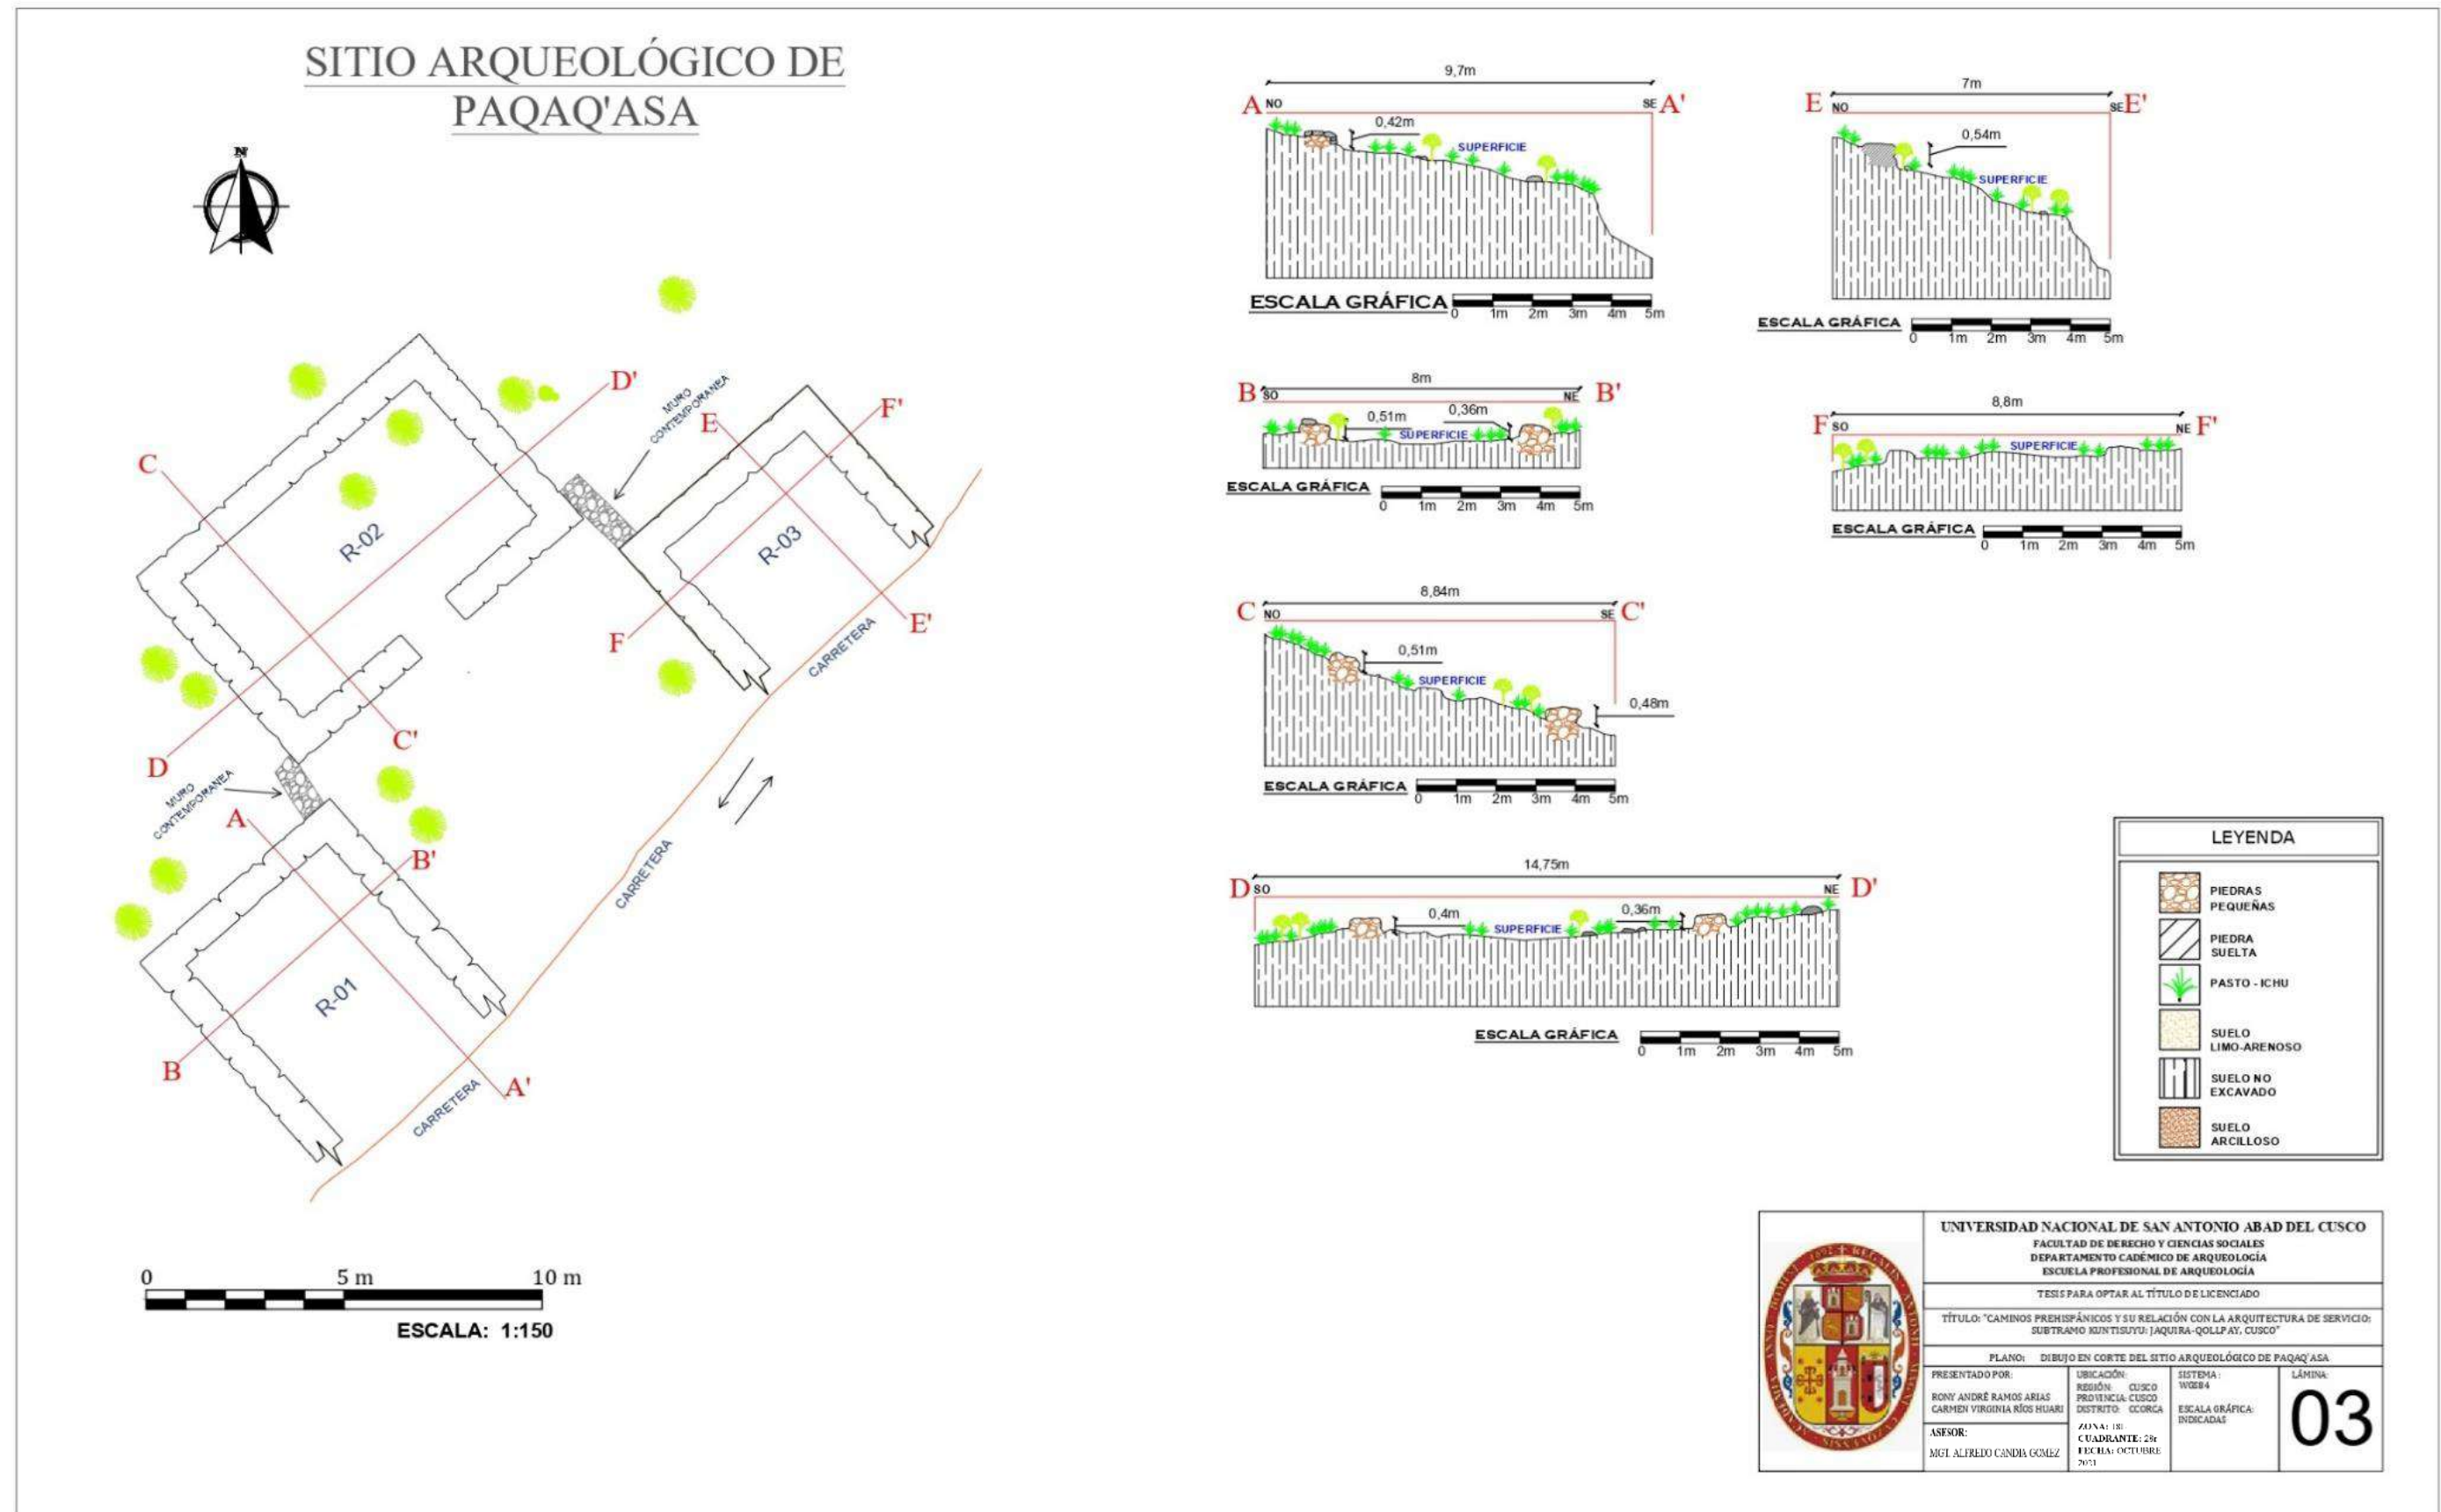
SITIO ARQUEOLÓGICO DE PAQAQ'ASA

N

D'
MURO CONTEMPORANEA
F'
E
C
R-02
R-03
E'
F
CARRETERA
C'
D
MURO CONTEMPORANEA
A
B'
CARRETERA
R-01
B
CARRETERA
A'

0 5 m 10 m
ESCALA: 1:150

9,7m
A NO SE A'
0,42m
SUPERFICIE
ESCALA GRÁFICA 0 1m 2m 3m 4m 5m

7m
E NO SE E'
0,54m
SUPERFICIE
ESCALA GRÁFICA 0 1m 2m 3m 4m 5m

8m
B SO NE B'
0,51m 0,36m
SUPERFICIE
ESCALA GRÁFICA 0 1m 2m 3m 4m 5m

8,8m
F SO NE F'
SUPERFICIE
ESCALA GRÁFICA 0 1m 2m 3m 4m 5m

8,84m
C NO SE C'
0,51m
SUPERFICIE
0,48m
ESCALA GRÁFICA 0 1m 2m 3m 4m 5m

14,75m
D SO NE D'
0,4m 0,36m
SUPERFICIE
ESCALA GRÁFICA 0 1m 2m 3m 4m 5m

LEYENDA
PIEDRAS PEQUEÑAS
PIEDRA SUELTA
PASTO - ICHU
SUELO LIMO-ARENOSO
SUELO NO EXCAVADO
SUELO ARCILLOSO

UNIVERSIDAD NACIONAL DE SAN ANTONIO ABAD DEL CUSCO
FACULTAD DE DERECHO Y CIENCIAS SOCIALES
DEPARTAMENTO CADÉMICO DE ARQUEOLOGÍA
ESCUELA PROFESIONAL DE ARQUEOLOGÍA
TESIS PARA OPTAR AL TÍTULO DE LICENCIADO
TÍTULO: "CAMINOS PREHISPÁNICOS Y SU RELACIÓN CON LA ARQUITECTURA DE SERVICIO: SUBTRAMO KUNTISUYU: JAQUIRA-QOLLPAY, CUSCO"
PLANO: DIBUJO EN CORTE DEL SITIO ARQUEOLÓGICO DE PAQAQ'ASA
PRESENTADO POR:
RONY ANDRÉ RAMOS ARIAS
CARMEN VIRGINIA RÍOS HUARI
ASESOR:
MGT. ALFREDO CANDIA GOMEZ
UBICACIÓN:
REGIÓN: CUSCO
PROVINCIA: CUSCO
DISTRITO: CCORCA
ZONA: 18
CUADRANTE: 28r
FECHA: OCTUBRE 2021
SISTEMA: WGS84
ESCALA GRÁFICA: INDICADAS
LÁMINA:
03